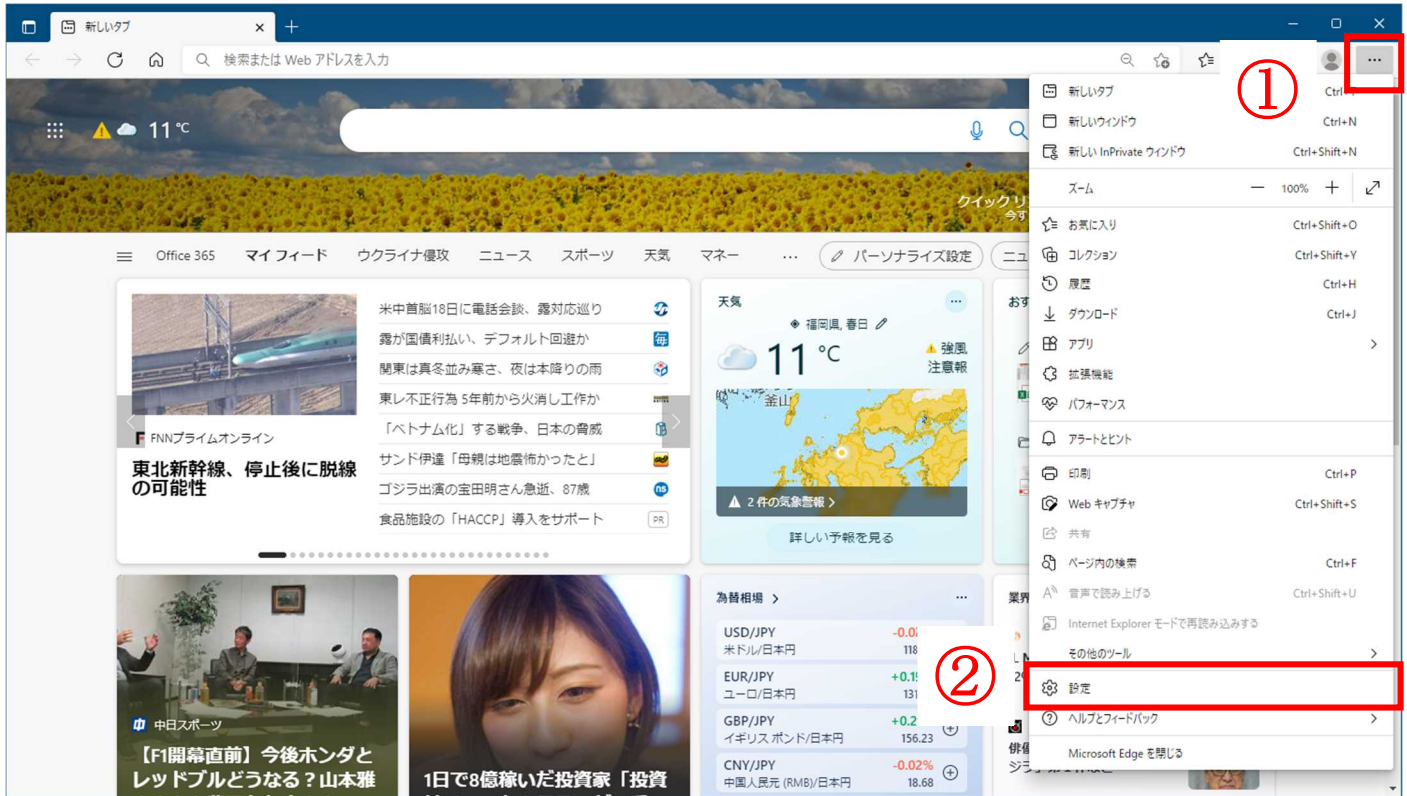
新しいタブ

検索または Web アドレスを入力

11 ℃

クイックリ
今す

Office 365 マイ フィード ウクライナ侵攻 ニュース スポーツ 天気 マネー … パーソナライズ設定 ニュ

FNNプライムオンライン
東北新幹線、停止後に脱線の可能性

米中首脳18日に電話会談、露対応巡り
露が国債利払い、デフォルト回避か
関東は真冬並み寒さ、夜は本降りの雨
東レ不正行為 5年前から火消し工作か
「ベトナム化」する戦争、日本の脅威
サンド伊達「母親は地震怖かったと」
ゴジラ出演の宝田明さん急逝、87歳
食品施設の「HACCP」導入をサポート
PR

天気
福岡県, 春日
11 ℃
強風
注意報
釜山
2 件の気象警報
詳しい予報を見る

おす

為替相場
USD/JPY 米ドル/日本円 -0.0 118
EUR/JPY ユーロ/日本円 +0.1 131
GBP/JPY イギリス ポンド/日本円 +0.2 156.23
CNY/JPY 中国人民元 (RMB)/日本円 -0.02% 18.68

業界

中日スポーツ
【F1開幕直前】今後ホンダとレッドブルどうなる？山本雅

1日で8億稼いだ投資家「投資

俳
ジジ

①
新しいタブ Ctrl+T
新しいウィンドウ Ctrl+N
新しい InPrivate ウィンドウ Ctrl+Shift+N
ズーム — 100% +
お気に入り Ctrl+Shift+O
コレクション Ctrl+Shift+Y
履歴 Ctrl+H
ダウンロード Ctrl+J
アプリ
拡張機能
パフォーマンス
アラートとヒント
印刷 Ctrl+P
Web キャプチャ Ctrl+Shift+S
共有
ページ内の検索 Ctrl+F
音声で読み上げる Ctrl+Shift+U
Internet Explorer モードで再読み込みする
その他のツール
②
設定
ヘルプとフィードバック
Microsoft Edge を閉じる